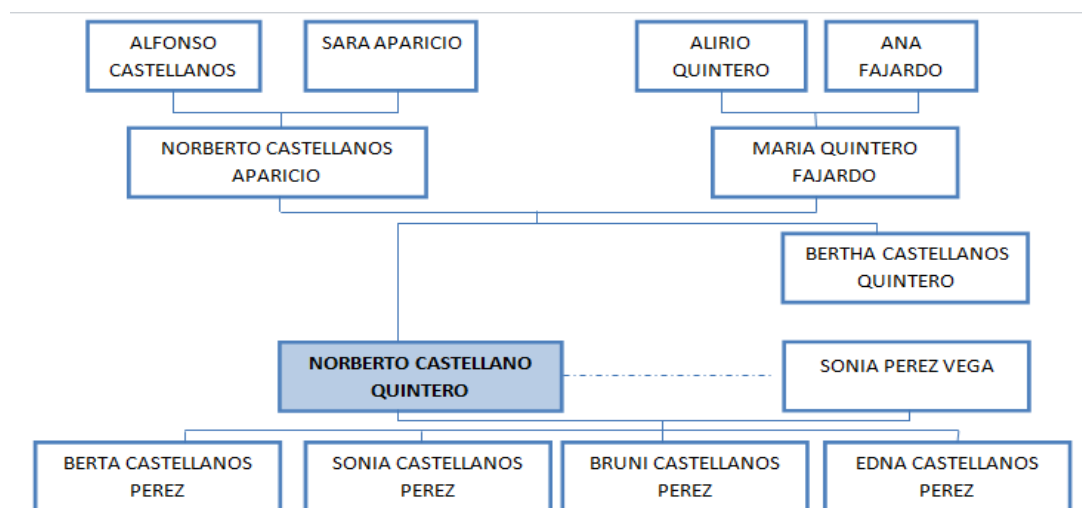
ALFONSO CASTELLANOS

SARA APARICIO

ALIRIO QUINTERO

ANA FAJARDO

NORBERTO CASTELLANOS APARICIO

MARIA QUINTERO FAJARDO

BERTHA CASTELLANOS QUINTERO

NORBERTO CASTELLANO QUINTERO

SONIA PEREZ VEGA

BERTA CASTELLANOS PEREZ

SONIA CASTELLANOS PEREZ

BRUNI CASTELLANOS PEREZ

EDNA CASTELLANOS PEREZ